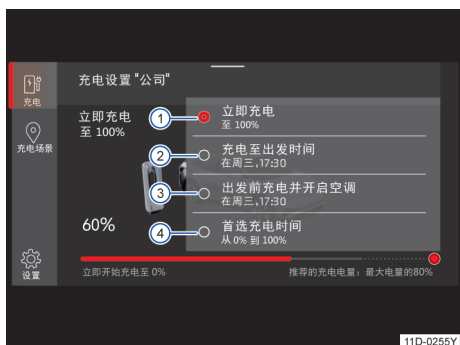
充电设置 "公司"

充电

充电场景

设置

立即充电
至 100%

1 立即充电
至 100%

2 充电至出发时间
在周三，17:30

3 出发前充电并开启空调
在周三，17:30

4 首选充电时间
从 0% 到 100%

60%

立即开始充电至 0%

推荐的充电电量：最大电量的80%

11D-0255Y